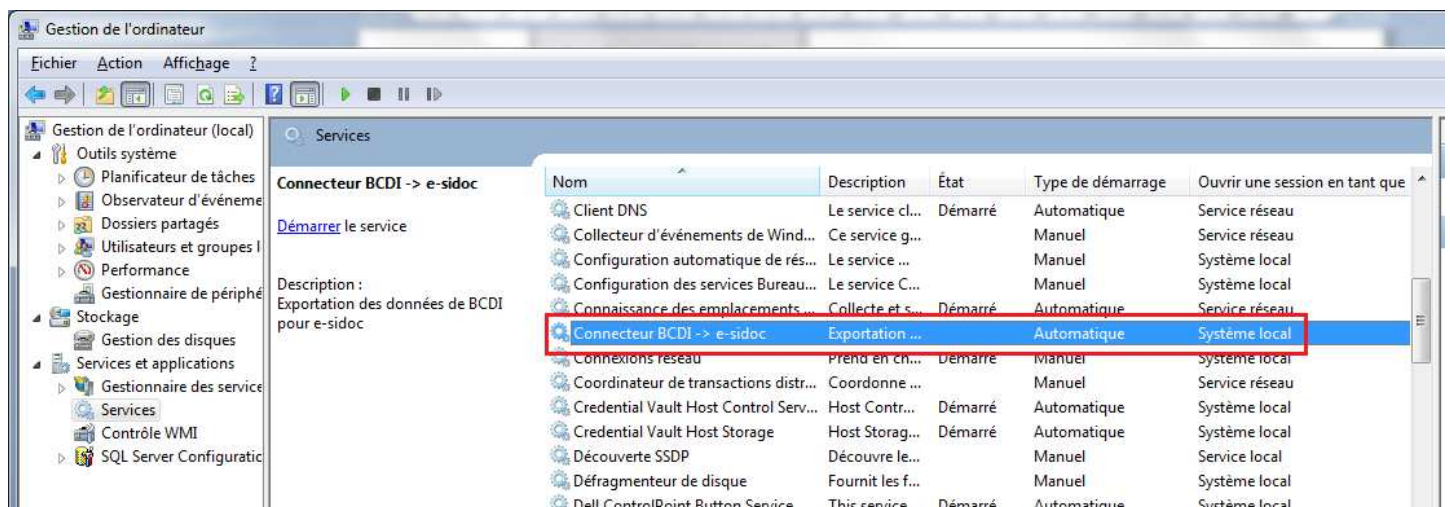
Gestion de l'ordinateur

Fichier Action Affichage ?

Gestion de l'ordinateur (local)
Outils système
Planificateur de tâches
Observateur d'événeme
Dossiers partagés
Utilisateurs et groupes l
Performance
Gestionnaire de périphé
Stockage
Gestion des disques
Services et applications
Gestionnaire des service
Services
Contrôle WMI
SQL Server Configuratic

Services

Connecteur BCDI -> e-sidoc

Démarrer le service

Description :
Exportation des données de BCDI pour e-sidoc

| Nom | Description | État | Type de démarrage | Ouvrir une session en tant que |
|---|---|---|---|---|
| Client DNS | Le service cl... | Démarré | Automatique | Service réseau |
| Collecteur d'événements de Wind... | Ce service g... | | Manuel | Service réseau |
| Configuration automatique de rés... | Le service ... | | Manuel | Système local |
| Configuration des services Bureau... | Le service C... | | Manuel | Système local |
| Connaissance des emplacements ... | Collecte et s... | Démarré | Automatique | Service réseau |
| Connecteur BCDI -> e-sidoc | Exportation ... | | Automatique | Système local |
| Connexions réseau | Prend en ch... | Démarré | Manuel | Système local |
| Coordinateur de transactions distr... | Coordonne ... | | Manuel | Service réseau |
| Credential Vault Host Control Serv... | Host Contr... | Démarré | Automatique | Système local |
| Credential Vault Host Storage | Host Storag... | Démarré | Automatique | Système local |
| Découverte SSDP | Découvre le... | | Manuel | Service local |
| Défragmenteur de disque | Fournit les f... | | Manuel | Système local |
| Dell ControlPoint Button Service | This service... | Démarré | Automatique | Système local |